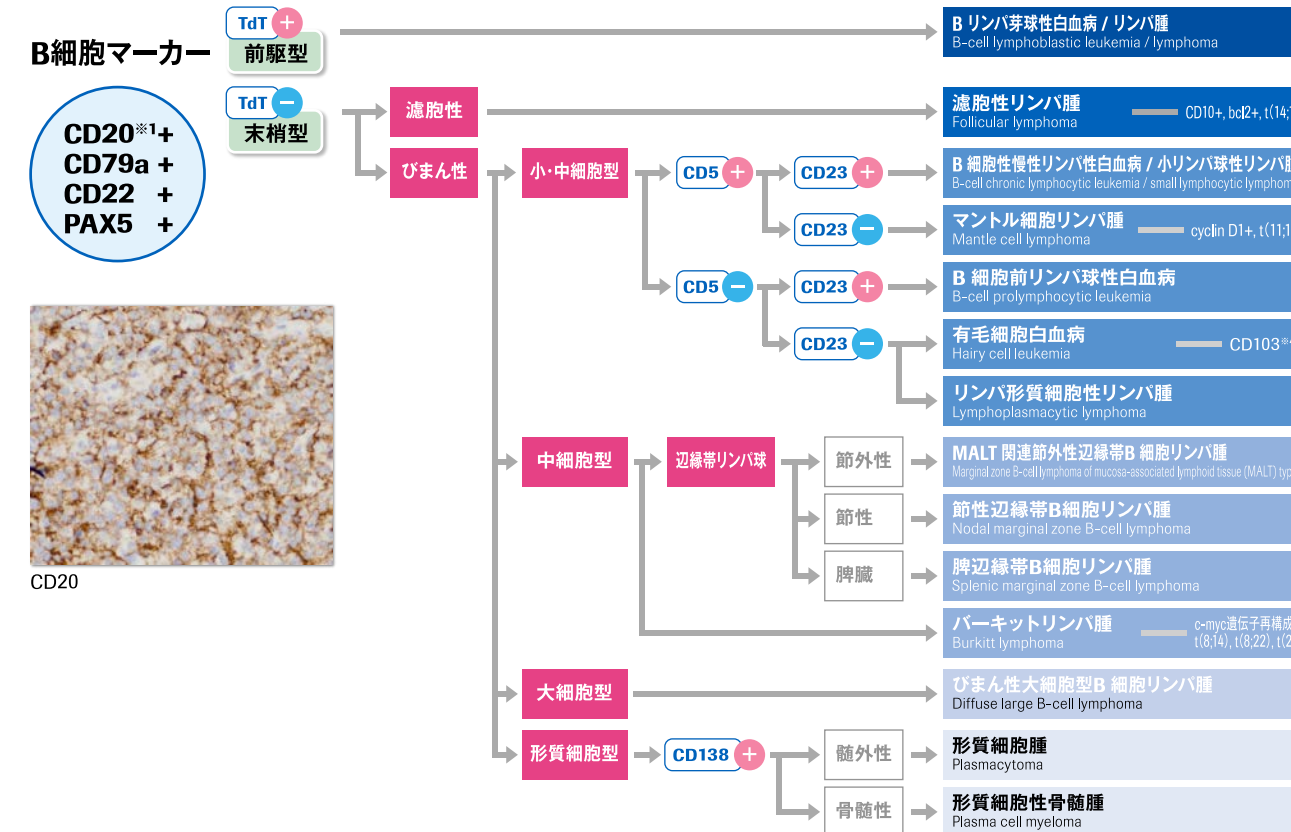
B細胞マーカー

CD20※1 +
CD79a +
CD22 +
PAX5 +

CD20

TdT +
前駆型

TdT −
末梢型

濾胞性
びまん性
小・中細胞型
中細胞型
大細胞型
形質細胞型

CD5 +
CD5 −
CD23 +
CD23 −
CD23 +
CD23 −
辺縁帯リンパ球
節外性
節性
脾臓
CD138 +
髄外性
骨髄性

B リンパ芽球性白血病 / リンパ腫
B-cell lymphoblastic leukemia / lymphoma

濾胞性リンパ腫
Follicular lymphoma
CD10+, bcl2+, t(14;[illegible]

B 細胞性慢性リンパ性白血病 / 小リンパ球性リンパ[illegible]
B-cell chronic lymphocytic leukemia / small lymphocytic lymphom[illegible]

マントル細胞リンパ腫
Mantle cell lymphoma
cyclin D1+, t(11;1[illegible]

B 細胞前リンパ球性白血病
B-cell prolymphocytic leukemia

有毛細胞白血病
Hairy cell leukemia
CD103※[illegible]

リンパ形質細胞性リンパ腫
Lymphoplasmacytic lymphoma

MALT 関連節外性辺縁帯B 細胞リンパ腫
Marginal zone B-cell lymphoma of mucosa-associated lymphoid tissue (MALT) typ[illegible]

節性辺縁帯B細胞リンパ腫
Nodal marginal zone B-cell lymphoma

脾辺縁帯B細胞リンパ腫
Splenic marginal zone B-cell lymphoma

バーキットリンパ腫
Burkitt lymphoma
c-myc遺伝子再構成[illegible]
t(8;14), t(8;22), t(2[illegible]

びまん性大細胞型B 細胞リンパ腫
Diffuse large B-cell lymphoma

形質細胞腫
Plasmacytoma

形質細胞性骨髄腫
Plasma cell myeloma